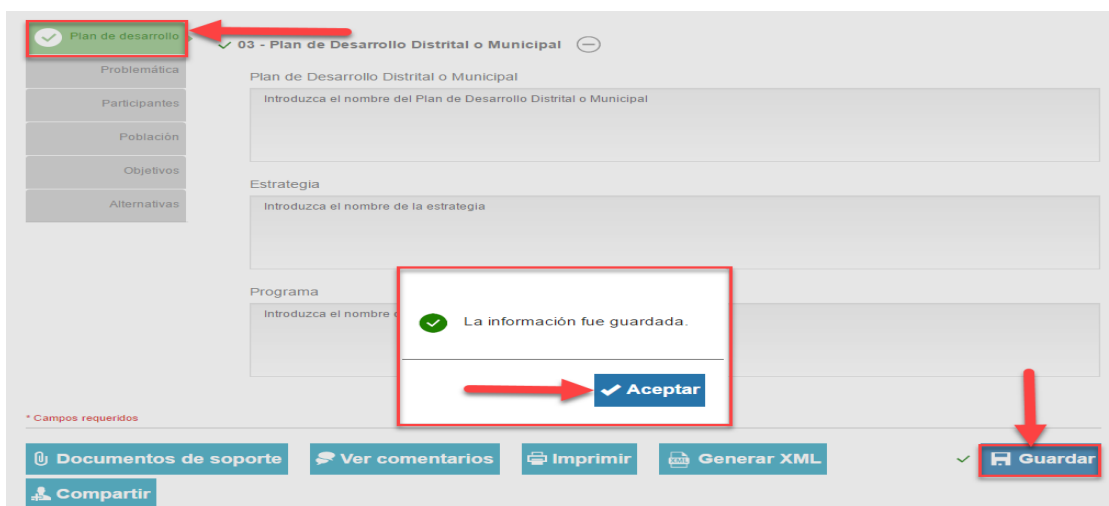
Plan de desarrollo

Problemática

Participantes

Población

Objetivos

Alternativas

03 - Plan de Desarrollo Distrital o Municipal

Plan de Desarrollo Distrital o Municipal

Introduzca el nombre del Plan de Desarrollo Distrital o Municipal

Estrategia

Introduzca el nombre de la estrategia

Programa

Introduzca el nombre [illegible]

La información fue guardada.

Aceptar

* Campos requeridos

Documentos de soporte

Ver comentarios

Imprimir

Generar XML

Guardar

Compartir